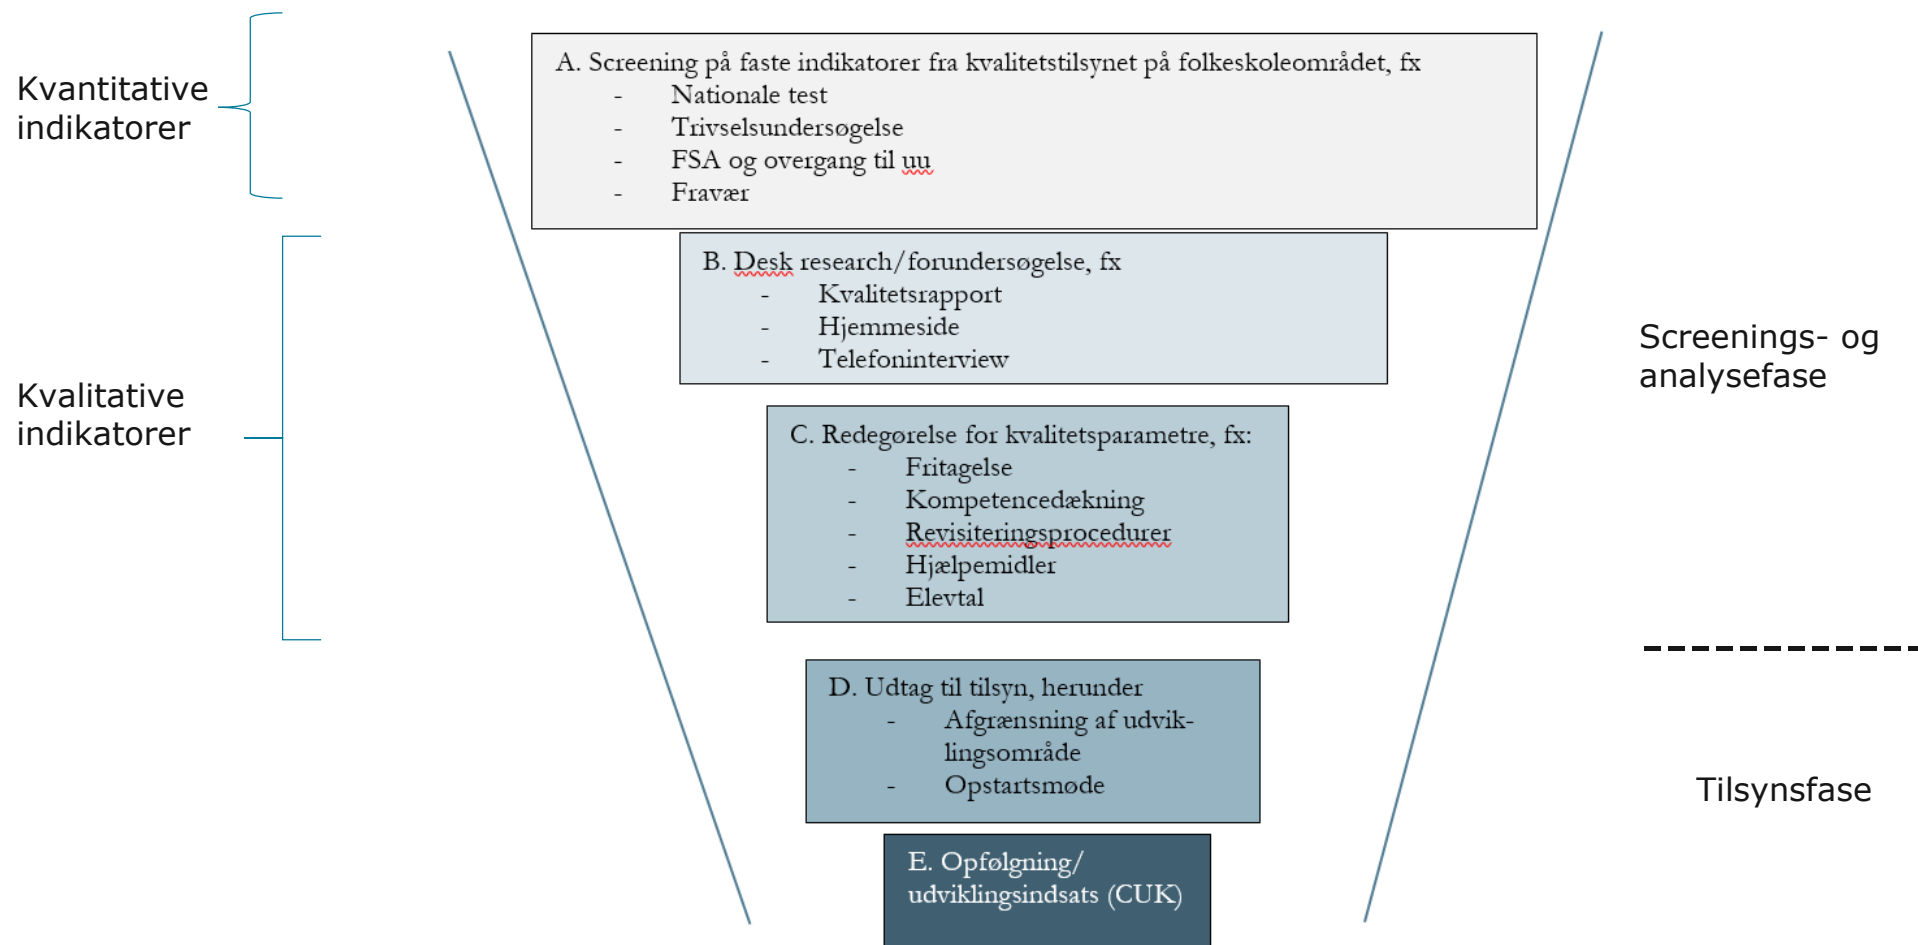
Kvantitative indikatorer

Kvalitative indikatorer

A. Screening på faste indikatorer fra kvalitetstilsynet på folkeskoleområdet, fx
- Nationale test
- Trivselsundersøgelse
- FSA og overgang til uu
- Fravær

B. Desk research/forundersøgelse, fx
- Kvalitetsrapport
- Hjemmeside
- Telefoninterview

C. Redegørelse for kvalitetsparametre, fx:
- Fritagelse
- Kompetencedækning
- Revisiteringsprocedurer
- Hjælpemidler
- Elevtal

D. Udtag til tilsyn, herunder
- Afgrænsning af udviklingsområde
- Opstartsmøde

E. Opfølgning/ udviklingsindsats (CUK)

Screenings- og analysefase

Tilsynsfase